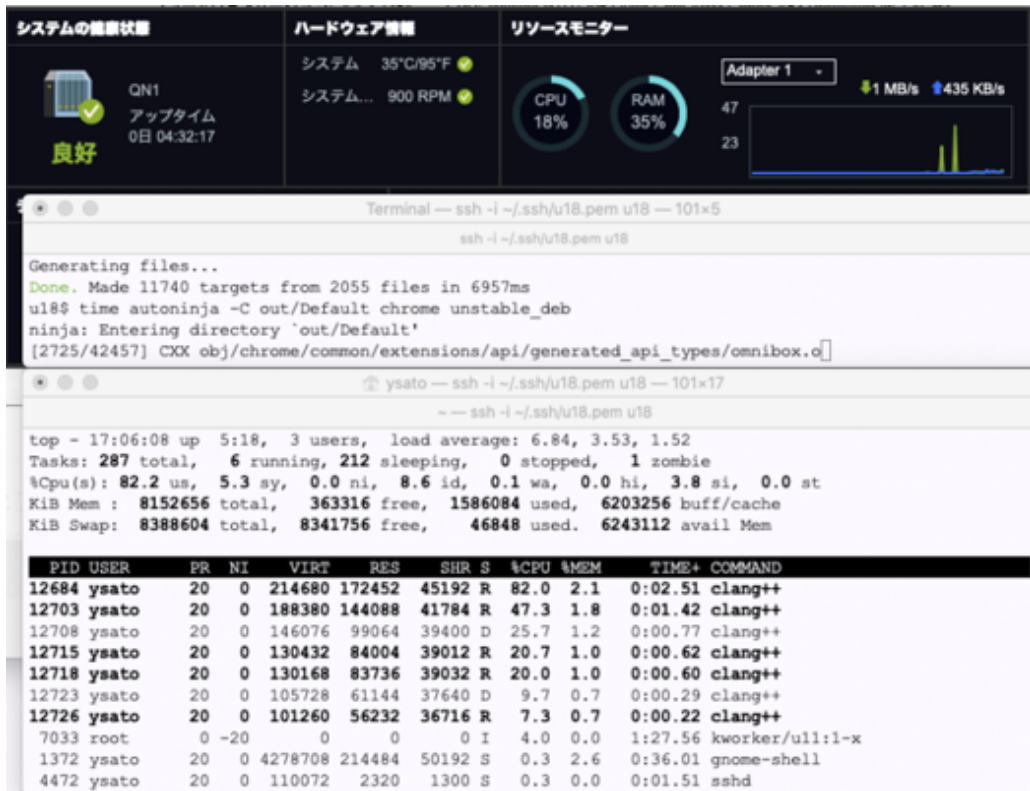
システムの健康状態

QN1
アップタイム
0日 04:32:17

良好

ハードウェア情報

システム 35°C/95°F
システム... 900 RPM

リソースモニター

CPU
18%

RAM
35%

Adapter 1

1 MB/s 435 KB/s

47
23

Terminal — ssh -i ~/.ssh/u18.pem u18 — 101×5

ssh -i ~/.ssh/u18.pem u18

Generating files...
Done. Made 11740 targets from 2055 files in 6957ms
u18$ time autoninja -C out/Default chrome unstable_deb
ninja: Entering directory `out/Default'
[2725/42457] CXX obj/chrome/common/extensions/api/generated_api_types/omnibox.o

ysato — ssh -i ~/.ssh/u18.pem u18 — 101×17

~ — ssh -i ~/.ssh/u18.pem u18

top - 17:06:08 up 5:18, 3 users, load average: 6.84, 3.53, 1.52
Tasks: 287 total, 6 running, 212 sleeping, 0 stopped, 1 zombie
%Cpu(s): 82.2 us, 5.3 sy, 0.0 ni, 8.6 id, 0.1 wa, 0.0 hi, 3.8 si, 0.0 st
KiB Mem : 8152656 total, 363316 free, 1586084 used, 6203256 buff/cache
KiB Swap: 8388604 total, 8341756 free, 46848 used. 6243112 avail Mem

| PID | USER | PR | NI | VIRT | RES | SHR | S | %CPU | %MEM | TIME+ | COMMAND |
|---|---|---|---|---|---|---|---|---|---|---|---|
| 12684 | ysato | 20 | 0 | 214680 | 172452 | 45192 | R | 82.0 | 2.1 | 0:02.51 | clang++ |
| 12703 | ysato | 20 | 0 | 188380 | 144088 | 41784 | R | 47.3 | 1.8 | 0:01.42 | clang++ |
| 12708 | ysato | 20 | 0 | 146076 | 99064 | 39400 | D | 25.7 | 1.2 | 0:00.77 | clang++ |
| 12715 | ysato | 20 | 0 | 130432 | 84004 | 39012 | R | 20.7 | 1.0 | 0:00.62 | clang++ |
| 12718 | ysato | 20 | 0 | 130168 | 83736 | 39032 | R | 20.0 | 1.0 | 0:00.60 | clang++ |
| 12723 | ysato | 20 | 0 | 105728 | 61144 | 37640 | D | 9.7 | 0.7 | 0:00.29 | clang++ |
| 12726 | ysato | 20 | 0 | 101260 | 56232 | 36716 | R | 7.3 | 0.7 | 0:00.22 | clang++ |
| 7033 | root | 0 | -20 | 0 | 0 | 0 | I | 4.0 | 0.0 | 1:27.56 | kworker/u11:1-x |
| 1372 | ysato | 20 | 0 | 4278708 | 214484 | 50192 | S | 0.3 | 2.6 | 0:36.01 | gnome-shell |
| 4472 | ysato | 20 | 0 | 110072 | 2320 | 1300 | S | 0.3 | 0.0 | 0:01.51 | sshd |